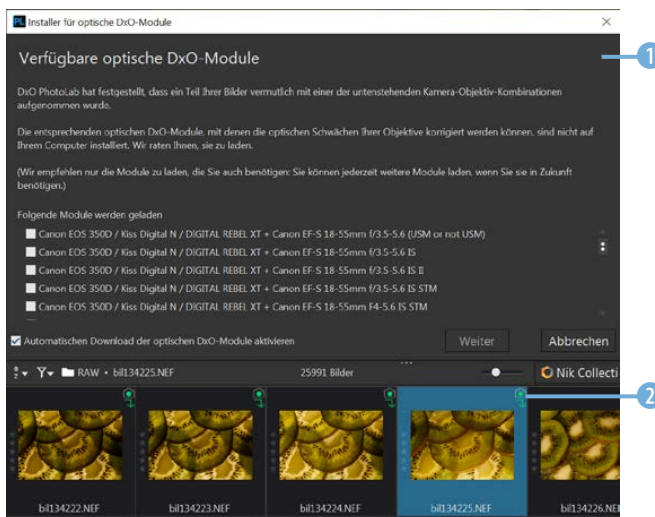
PL Installer für optische DxO-Module

Verfügbare optische DxO-Module

DxO PhotoLab hat festgestellt, dass ein Teil Ihrer Bilder vermutlich mit einer der untenstehenden Kamera-Objektiv-Kombinationen aufgenommen wurde.

Die entsprechenden optischen DxO-Module, mit denen die optischen Schwächen Ihrer Objektive korrigiert werden können, sind nicht auf Ihrem Computer installiert. Wir raten Ihnen, sie zu laden.

(Wir empfehlen nur die Module zu laden, die Sie auch benötigen: Sie können jederzeit weitere Module laden, wenn Sie sie in Zukunft benötigen.)

Folgende Module werden geladen

Canon EOS 350D / Kiss Digital N / DIGITAL REBEL XT + Canon EF-S 18-55mm f/3.5-5.6 (USM or not USM)
Canon EOS 350D / Kiss Digital N / DIGITAL REBEL XT + Canon EF-S 18-55mm f/3.5-5.6 IS
Canon EOS 350D / Kiss Digital N / DIGITAL REBEL XT + Canon EF-S 18-55mm f/3.5-5.6 IS II
Canon EOS 350D / Kiss Digital N / DIGITAL REBEL XT + Canon EF-S 18-55mm f/3.5-5.6 IS STM
Canon EOS 350D / Kiss Digital N / DIGITAL REBEL XT + Canon EF-S 18-55mm F4-5.6 IS STM

Automatischen Download der optischen DxO-Module aktivieren

Weiter

Abbrechen

1

RAW • bil134225.NEF

25991 Bilder

Nik Collecti

2

bil134222.NEF

bil134223.NEF

bil134224.NEF

bil134225.NEF

bil134226.NEF